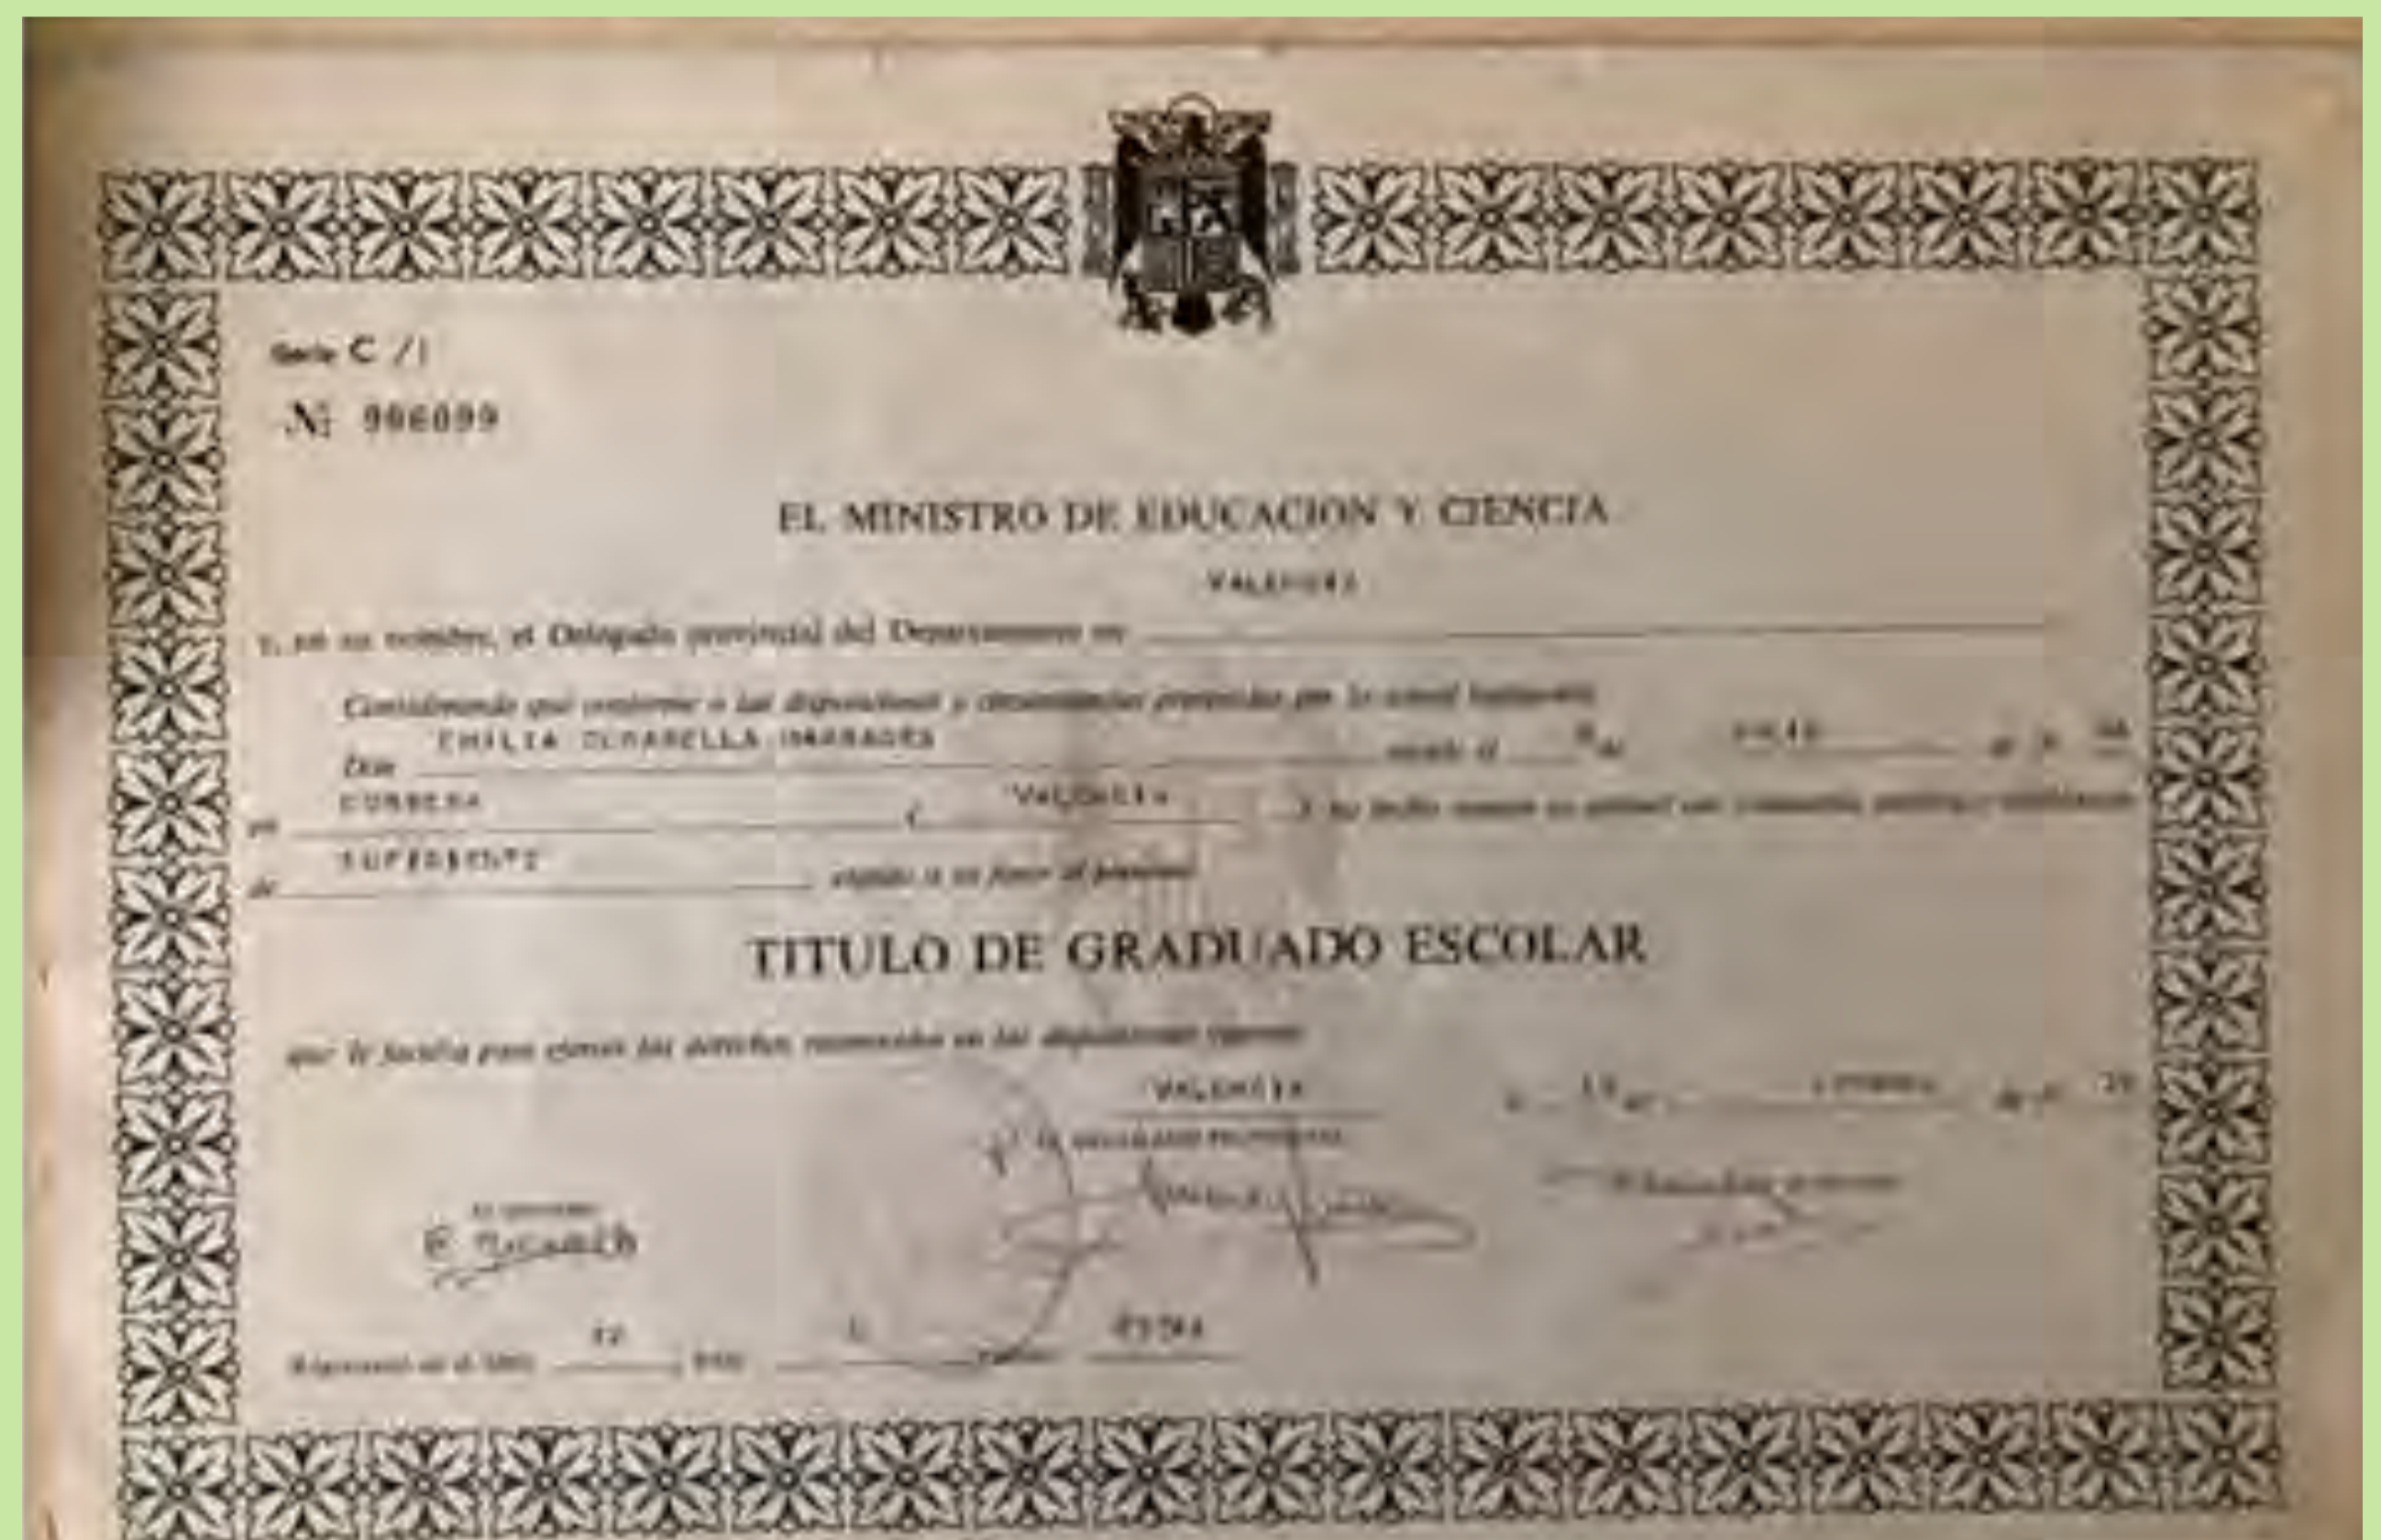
Serie C /1

Nº 906099

EL MINISTRO DE EDUCACION Y CIENCIA

VALENCIA

y, en su nombre, el Delegado provincial del Departamento en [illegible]

Considerando que conforme a las disposiciones y circunstancias prevenidas por la actual legislación

Don EMILIA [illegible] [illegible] nacido el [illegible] de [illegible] de 19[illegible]

en CORBERA ( VALENCIA ) y su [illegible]

de SUFICIENTE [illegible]

TITULO DE GRADUADO ESCOLAR

que le faculta para ejercer los derechos reconocidos en las disposiciones vigentes.

VALENCIA a 13 de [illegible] de 19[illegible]

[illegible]

El Interesado
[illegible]

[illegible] 42 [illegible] 1 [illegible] 4594